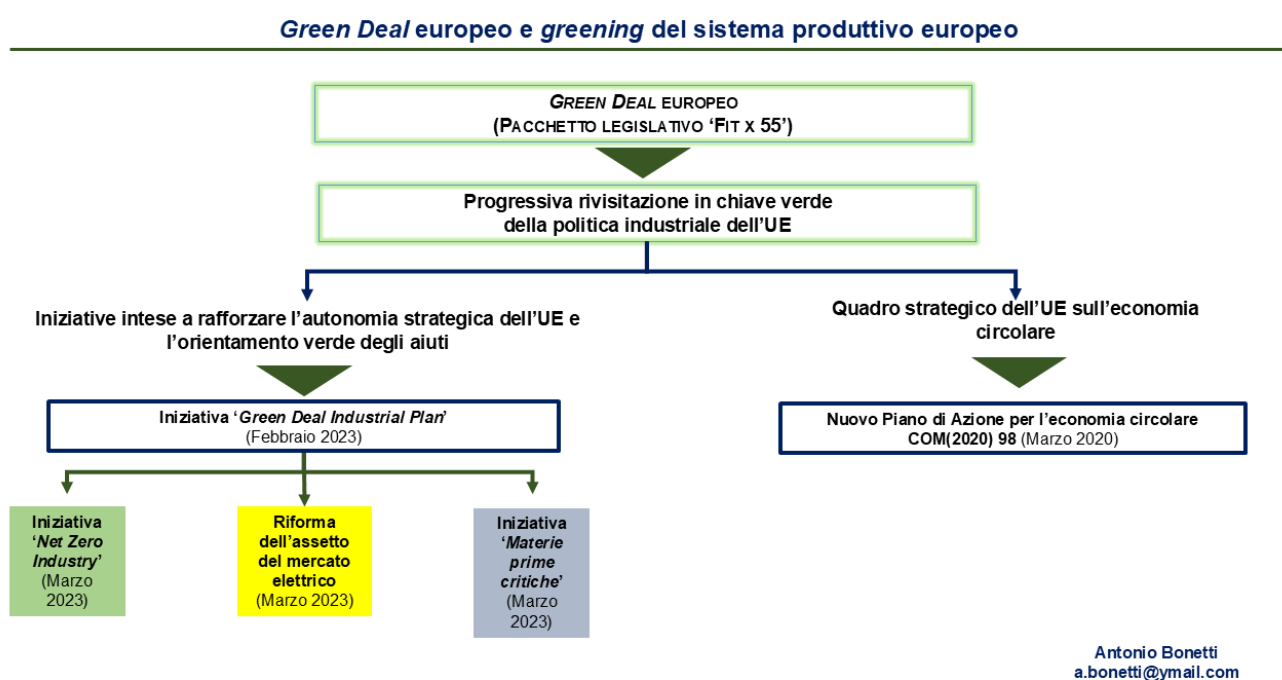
*Green Deal* europeo e *greening* del sistema produttivo europeo

*GREEN DEAL* EUROPEO
(PACCHETTO LEGISLATIVO 'FIT X 55')

Progressiva rivisitazione in chiave verde della politica industriale dell'UE

Iniziative intese a rafforzare l'autonomia strategica dell'UE e l'orientamento verde degli aiuti

Iniziativa '*Green Deal Industrial Plan*' (Febbraio 2023)

Iniziativa '*Net Zero Industry*' (Marzo 2023)

Riforma dell'assetto del mercato elettrico (Marzo 2023)

Iniziativa '*Materie prime critiche*' (Marzo 2023)

Quadro strategico dell'UE sull'economia circolare

Nuovo Piano di Azione per l'economia circolare COM(2020) 98 (Marzo 2020)

Antonio Bonetti
a.bonetti@ymail.com